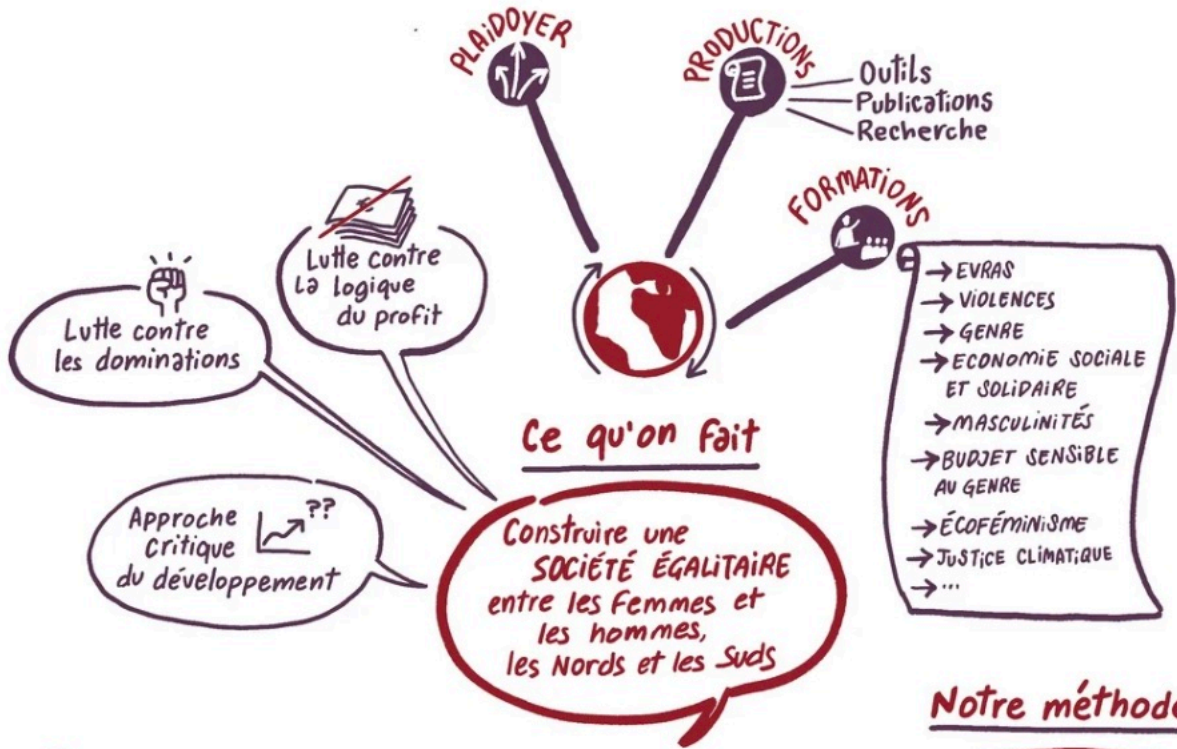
PLAIDOYER

PRODUCTIONS

Outils
Publications
Recherche

FORMATIONS

→ EVRAS
→ VIOLENCES
→ GENRE
→ ECONOMIE SOCIALE ET SOLIDAIRE
→ MASCULINITÉS
→ BUDJET SENSIBLE AU GENRE
→ ÉCOFÉMINISME
→ JUSTICE CLIMATIQUE
→ ...

Lutte contre la logique du profit

Lutte contre les dominations

Ce qu'on fait

Approche critique du développement

??

Construire une SOCIÉTÉ ÉGALITAIRE entre les femmes et les hommes, les Nords et les Suds

Notre méthode